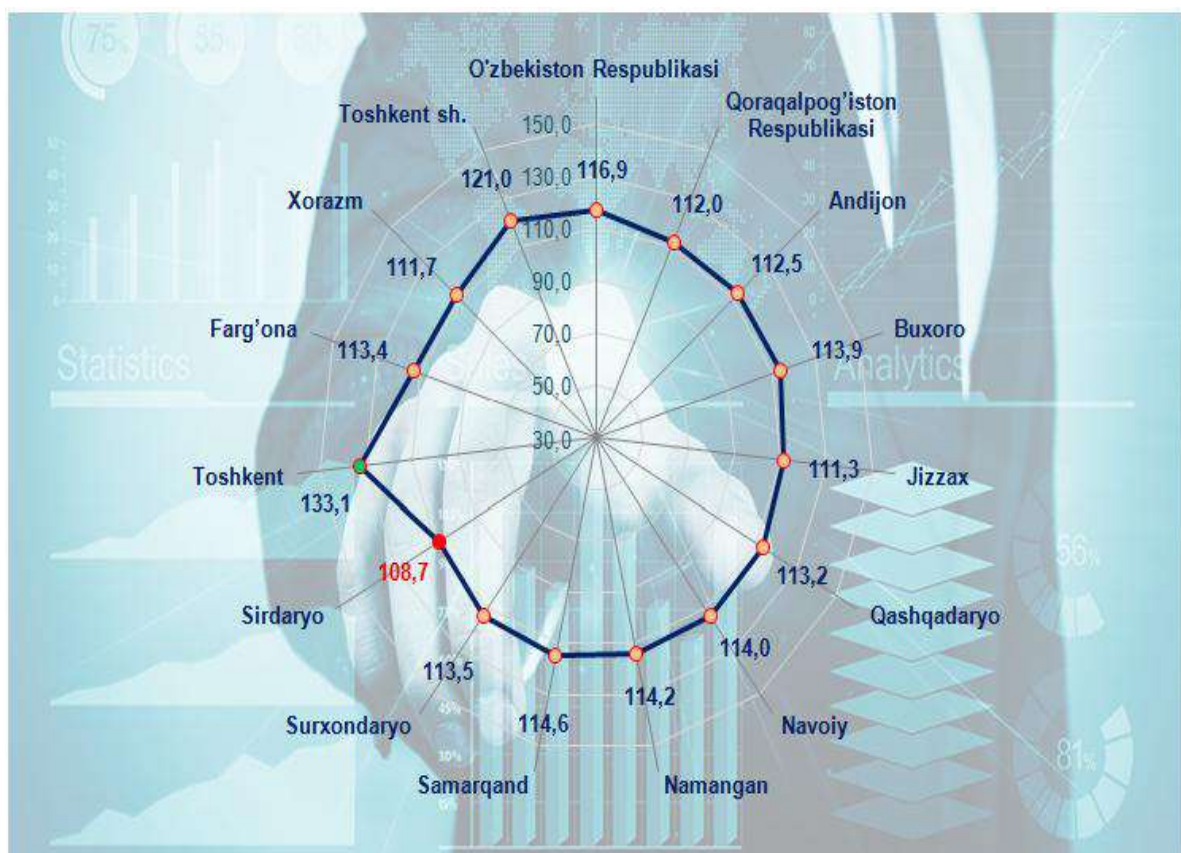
O'zbekiston Respublikasi
Qoraqalpog'iston Respublikasi
Toshkent sh.
150,0
130,0
110,0
90,0
70,0
50,0
30,0
116,9
112,0
121,0
Andijon
112,5
Xorazm
111,7
Buxoro
113,9
Farg'ona
113,4
111,3
Jizzax
Toshkent
133,1
113,2
108,7
Qashqadaryo
Sirdaryo
114,0
113,5
114,2
114,6
Navoiy
Surxondaryo
Samarqand
Namangan
Statistics
Analytics